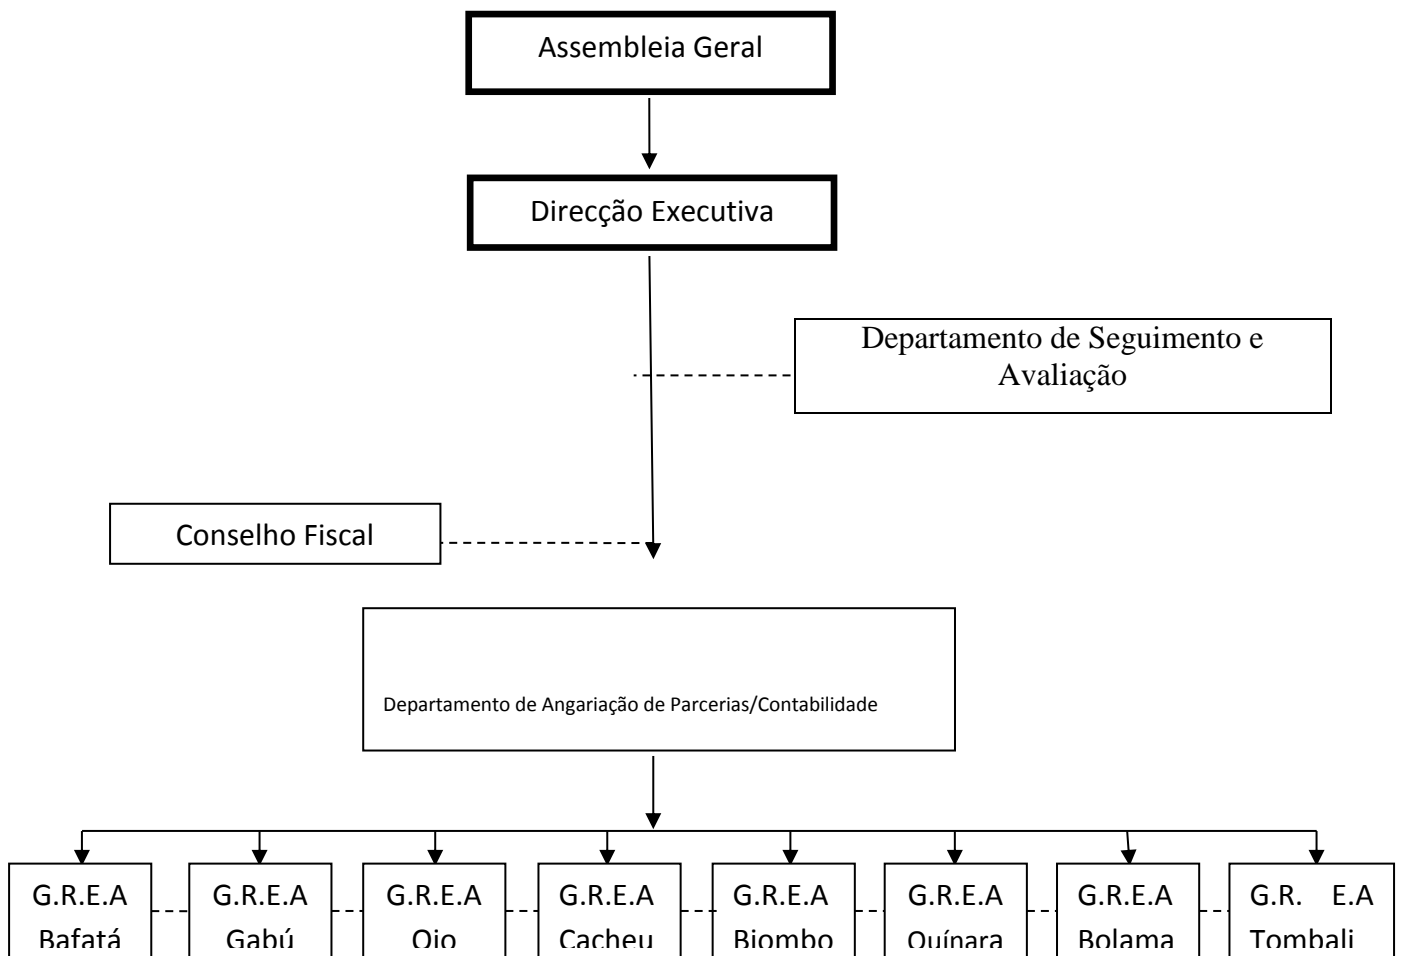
Assembleia Geral

Direcção Executiva

Departamento de Seguimento e Avaliação

Conselho Fiscal

Departamento de Angariação de Parcerias/Contabilidade

G.R.E.A Bafatá

G.R.E.A Gabú

G.R.E.A Oio

G.R.E.A Cacheu

G.R.E.A Biombo

G.R.E.A Quínara

G.R.E.A Bolama

G.R. E.A Tombali